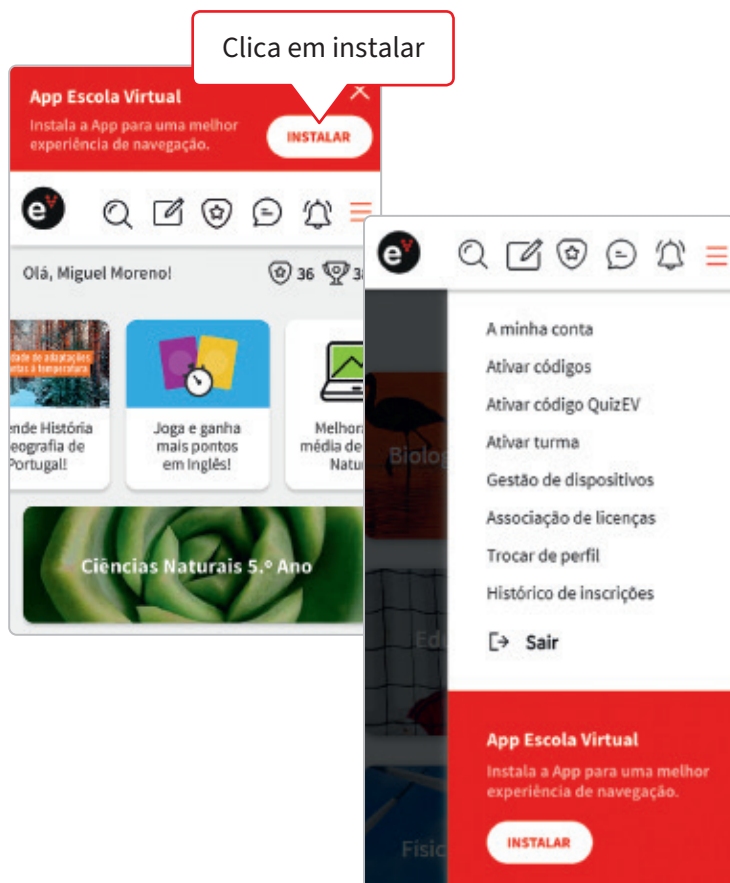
Clica em instalar

App Escola Virtual
Instala a App para uma melhor experiência de navegação.
INSTALAR

Olá, Miguel Moreno! 36 3

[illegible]
ende História eografia de Portugal!

Joga e ganha mais pontos em Inglês!

Melhor média de Natu

Ciências Naturais 5.º Ano

A minha conta
Ativar códigos
Ativar código QuizEV
Ativar turma
Gestão de dispositivos
Associação de licenças
Trocar de perfil
Histórico de inscrições
Sair

Biolog
Edu
Físic

App Escola Virtual
Instala a App para uma melhor experiência de navegação.
INSTALAR